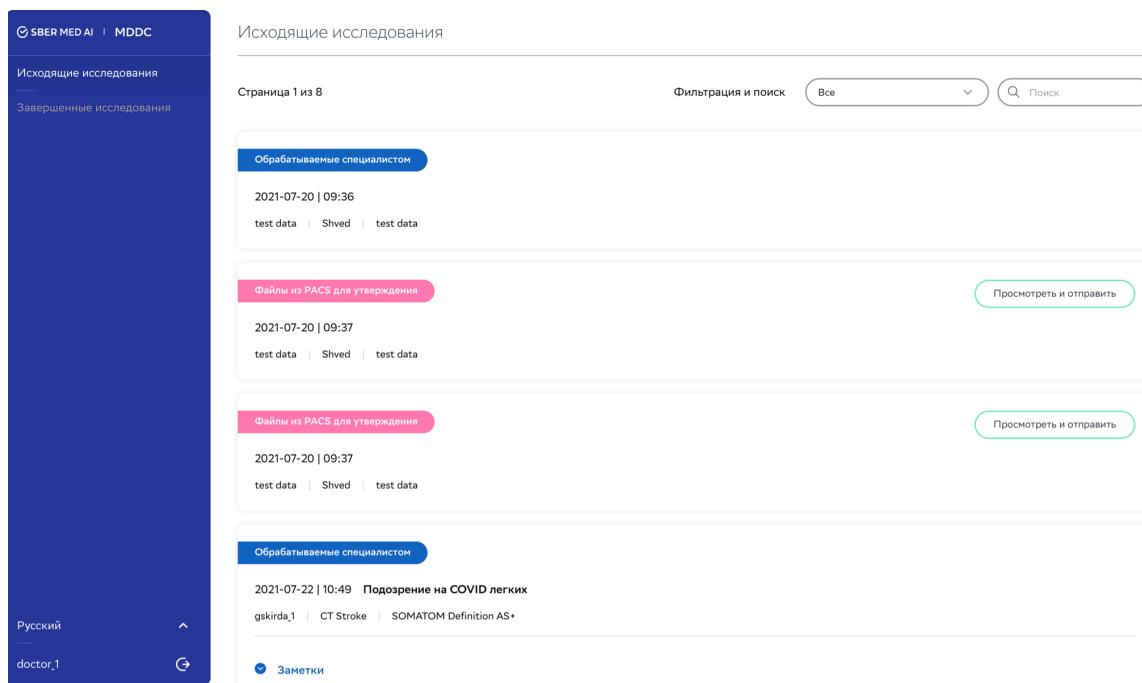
SBER MED AI | MDDC

Исходящие исследования

Завершенные исследования

Русский

doctor_1

Исходящие исследования

Страница 1 из 8

Фильтрация и поиск

Все

Поиск

Обрабатываемые специалистом

2021-07-20 | 09:36

test data | Shved | test data

Файлы из PACS для утверждения

Просмотреть и отправить

2021-07-20 | 09:37

test data | Shved | test data

Файлы из PACS для утверждения

Просмотреть и отправить

2021-07-20 | 09:37

test data | Shved | test data

Обрабатываемые специалистом

2021-07-22 | 10:49 Подозрение на COVID легких

gskirda_1 | CT Stroke | SOMATOM Definition AS+

Заметки